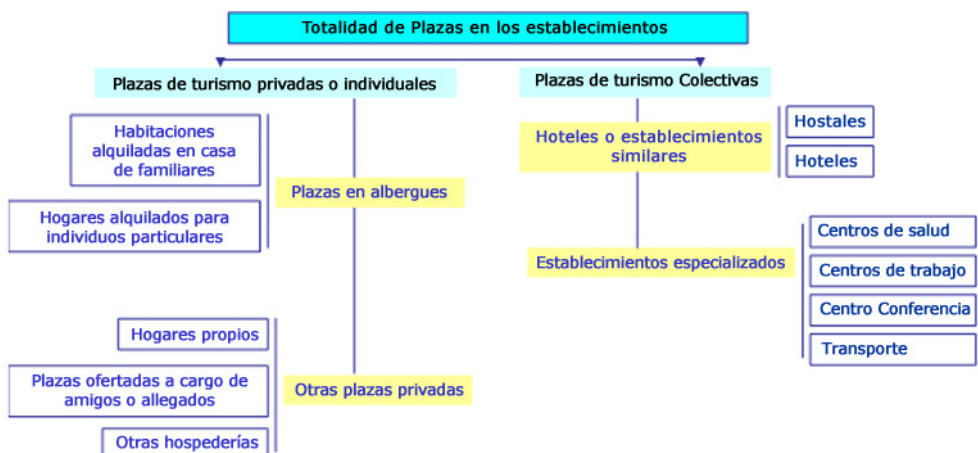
Totalidad de Plazas en los establecimientos

Plazas de turismo privadas o individuales

Habitaciones alquiladas en casa de familiares

Hogares alquilados para individuos particulares

Plazas en albergues

Hogares propios

Plazas ofertadas a cargo de amigos o allegados

Otras hospederías

Otras plazas privadas

Plazas de turismo Colectivas

Hoteles o establecimientos similares

Hostales

Hoteles

Establecimientos especializados

Centros de salud

Centros de trabajo

Centro Conferencia

Transporte